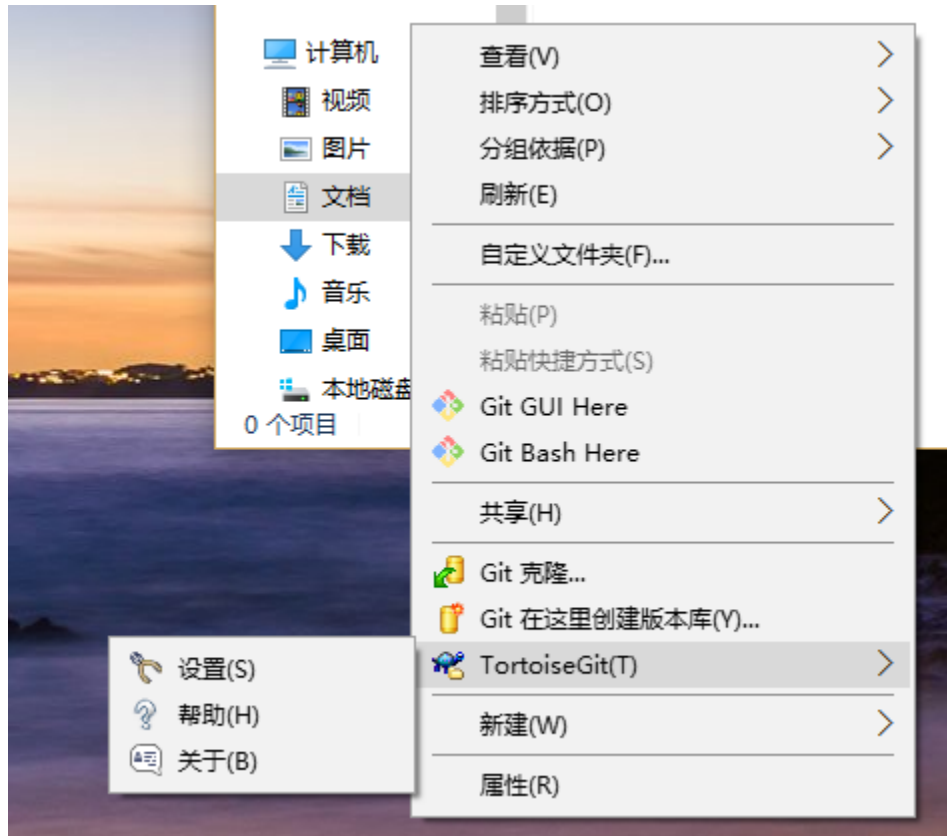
计算机
视频
图片
文档
下载
音乐
桌面
本地磁盘
0 个项目

查看(V)
排序方式(O)
分组依据(P)
刷新(E)
自定义文件夹(F)...
粘贴(P)
粘贴快捷方式(S)
Git GUI Here
Git Bash Here
共享(H)
Git 克隆...
Git 在这里创建版本库(Y)...
TortoiseGit(T)
新建(W)
属性(R)

设置(S)
帮助(H)
关于(B)